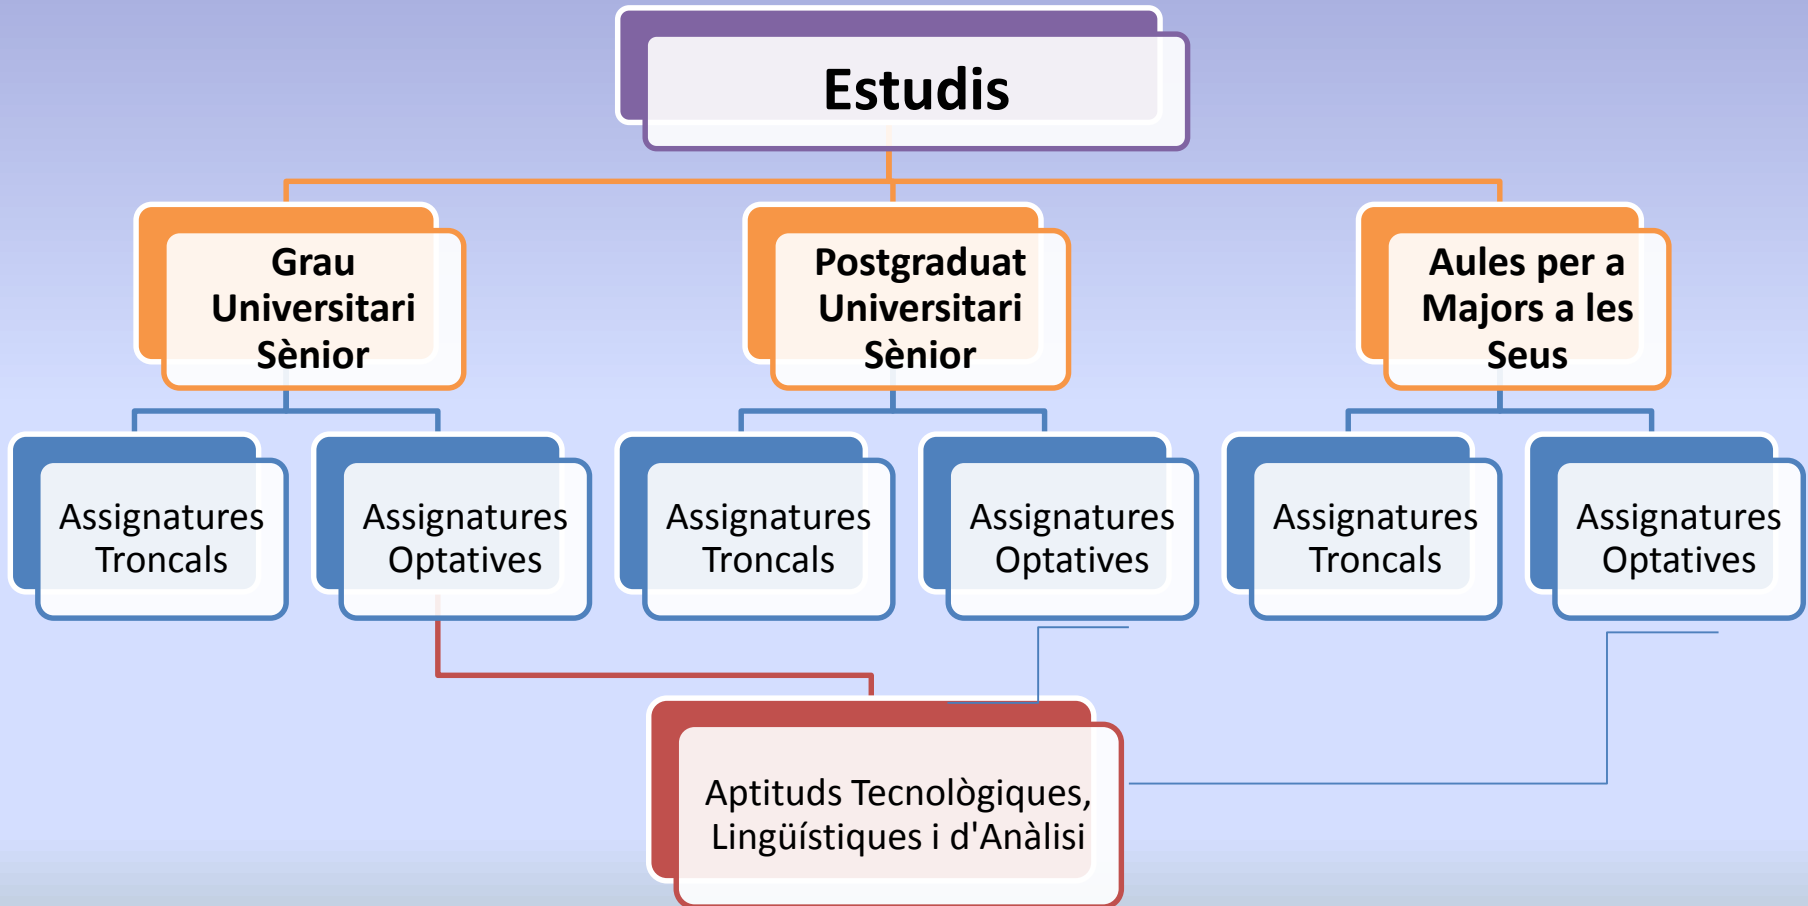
Estudis

Grau Universitari Sènior

Postgraduat Universitari Sènior

Aules per a Majors a les Seus

Assignatures Troncals

Assignatures Optatives

Assignatures Troncals

Assignatures Optatives

Assignatures Troncals

Assignatures Optatives

Aptituds Tecnològiques, Lingüístiques i d'Anàlisi